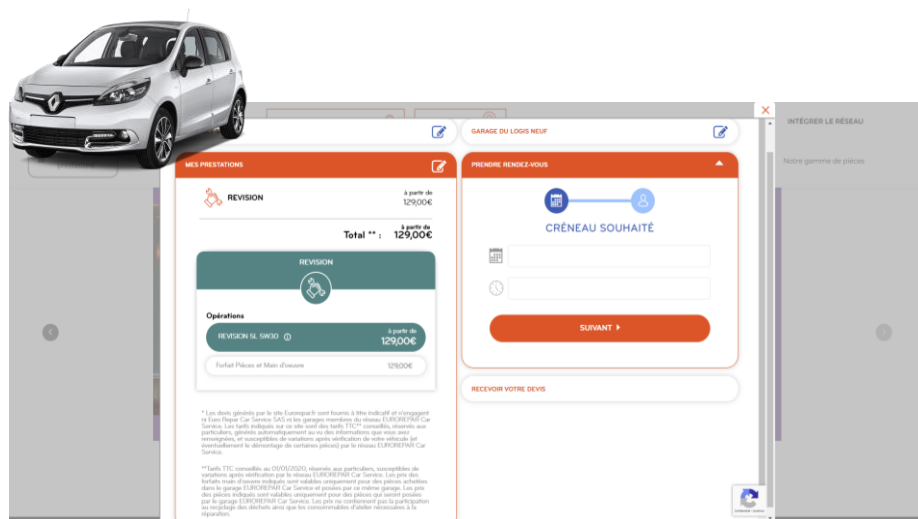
INTÉGRER LE RÉSEAU

Notre gamme de pièces

GARAGE DU LOGIS NEUF

MES PRESTATIONS

REVISION

à partir de
129,00€

à partir de
Total ** : 129,00€

REVISION

Opérations

REVISION 5L 5W30

à partir de
129,00€

Forfait Pièces et Main d'oeuvre 129,00€

* Les devis générés par le site Eurorepar.fr sont fournis à titre indicatif et n'engagent ni Euro Repar Car Service SAS ni les garages membres du réseau EUROREPAR Car Service. Les tarifs indiqués sur ce site sont des tarifs TTC** conseillés, réservés aux particuliers, générés automatiquement au vu des informations que vous avez renseignées, et susceptibles de variations après vérification de votre véhicule (et éventuellement le démontage de certaines pièces) par le réseau EUROREPAR Car Service.

**Tarifs TTC conseillés au 01/01/2020, réservés aux particuliers, susceptibles de variations après vérification par le réseau EUROREPAR Car Service. Les prix des forfaits main d'oeuvre indiqués sont valables uniquement pour des pièces achetées dans le garage EUROREPAR Car Service et posées par ce même garage. Les prix des pièces indiqués sont valables uniquement pour des pièces qui seront posées par le garage EUROREPAR Car Service. Les prix ne contiennent pas la participation au recyclage des déchets ainsi que les consommables d'atelier nécessaires à la réparation.

PRENDRE RENDEZ-VOUS

CRÉNEAU SOUHAITÉ

SUIVANT

RECEVOIR VOTRE DEVIS